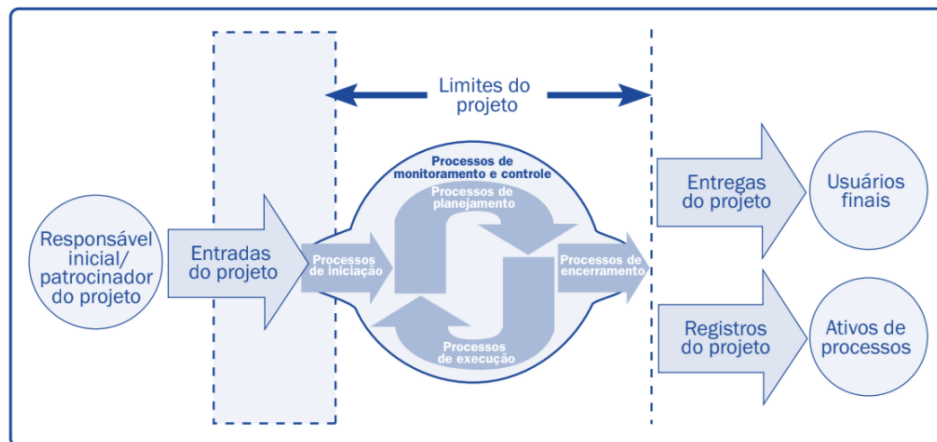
Limites do projeto

Responsável inicial/ patrocinador do projeto

Entradas do projeto

Processos de monitoramento e controle

Processos de planejamento

Processos de iniciação

Processos de encerramento

Processos de execução

Entregas do projeto

Usuários finais

Registros do projeto

Ativos de processos